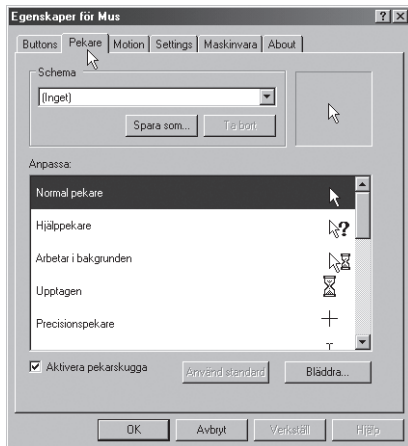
Egenskaper för Mus
?
X
Buttons
Pekare
Motion
Settings
Maskinvara
About
Schema
(Inget)
Spara som...
Ta bort
Anpassa:
Normal pekare
Hjälppekare
Arbetar i bakgrunden
Upptagen
Precisionspekare
Aktivera pekarskugga
Använd standard
Bläddra...
OK
Avbryt
Verkställ
Hjälp